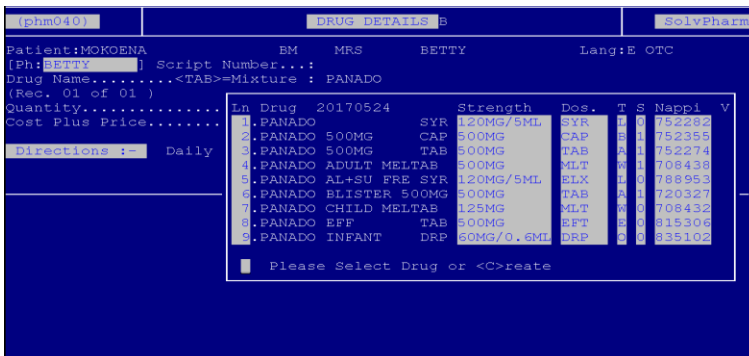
(phm040) DRUG DETAILS B SolvPharm

Patient:MOKOENA BM MRS BETTY Lang:E OTC
[Ph:BETTY ] Script Number...:
Drug Name.........<TAB>=Mixture : PANADO
(Rec. 01 of 01 )
Quantity...............
Cost Plus Price........

Directions :- Daily

| Ln | Drug 20170524 | | Strength | Dos. | T | S | Nappi | V |
|---|---|---|---|---|---|---|---|---|
| 1 | .PANADO | SYR | 120MG/5ML | SYR | L | 0 | 752282 | |
| 2 | .PANADO 500MG | CAP | 500MG | CAP | B | 1 | 752355 | |
| 3 | .PANADO 500MG | TAB | 500MG | TAB | A | 1 | 752274 | |
| 4 | .PANADO ADULT MELTAB | | 500MG | MLT | W | 1 | 708438 | |
| 5 | .PANADO AL+SU FRE SYR | | 120MG/5ML | ELX | L | 0 | 788953 | |
| 6 | .PANADO BLISTER 500MG | | 500MG | TAB | A | 1 | 720327 | |
| 7 | .PANADO CHILD MELTAB | | 125MG | MLT | W | 0 | 708432 | |
| 8 | .PANADO EFF | TAB | 500MG | EFT | E | 0 | 815306 | |
| 9 | .PANADO INFANT | DRP | 60MG/0.6ML | DRP | O | 0 | 835102 | |

Please Select Drug or <C>reate